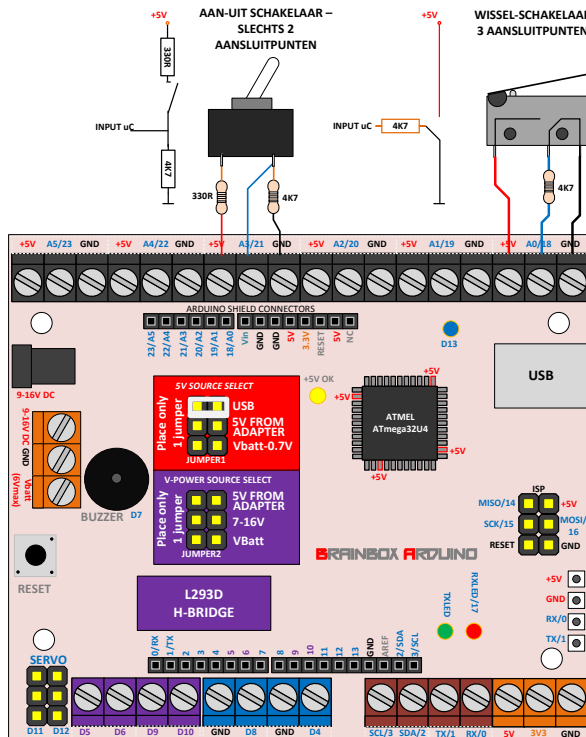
+5V
330R
4K7
INPUT uC
AAN-UIT SCHAKELAAR – SLECHTS 2 AANSLUITPUNTEN
330R
4K7
+5V
INPUT uC
4K7
WISSEL-SCHAKELAAR 3 AANSLUITPUNTEN
4K7

+5V A5/23 GND +5V A4/22 GND +5V A3/21 GND +5V A2/20 GND +5V A1/19 GND +5V A0/18 GND

ARDUINO SHIELD CONNECTORS
23/A5 22/A4 21/A3 20/A2 19/A1 18/A0 Vin GND GND 5V 3V3 RESET 5V NC
D13
9-16V DC
USB
5V SOURCE SELECT
Place only 1 jumper
USB
5V FROM ADAPTER
Vbatt-0.7V
JUMPER1
+5V OK
+5V
+5V
ATMEL ATmega32U4
+5V
+5V
V-POWER SOURCE SELECT
Place only 1 jumper
5V FROM ADAPTER
7-16V
VBatt
JUMPER2
9-16V DC GND
Vbatt (6Vmax)
BUZZER
D7
RESET
ISP
MISO/14 +5V
SCK/15 MOSI/16
RESET GND
BRAINBOX ARDUINO
L293D H-BRIDGE
TXLED
RXLED/17
+5V
GND
RX/0
TX/1
SERVO
0/RX 1/TX 2 3 4 5 6 7 8 9 10 11 12 13 GND AREF 2/SDA 3/SCL
D11 D12 D5 D6 D9 D10 GND D8 GND D4 SCL/3 SDA/2 TX/1 RX/0 5V 3V3